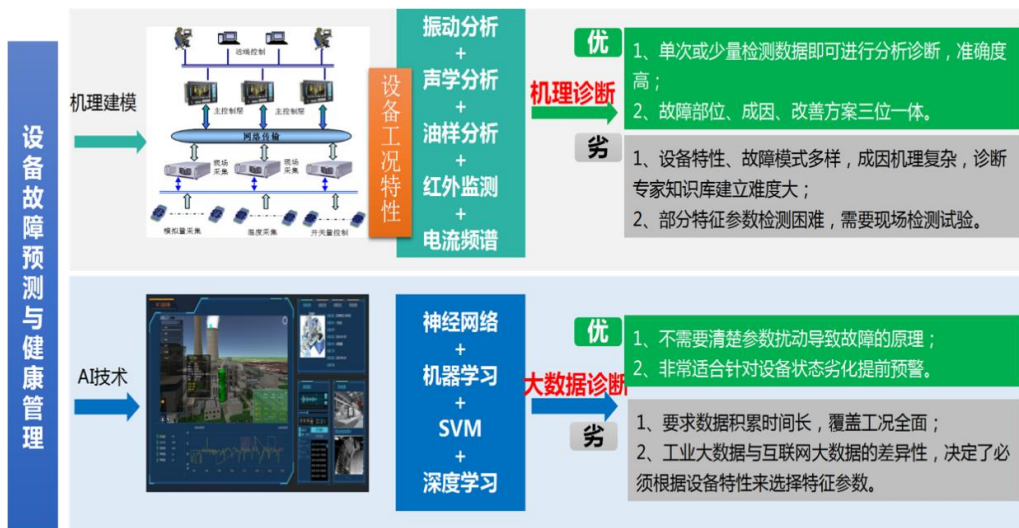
设备故障预测与健康管理

机理建模

远端控制
主控制屏
主控制屏
网络传输
现场采集
现场采集
模拟量采集
温度采集
开关量控制

设备工况特性

振动分析
+
声学分析
+
油样分析
+
红外监测
+
电流频谱

机理诊断

优
1、单次或少量检测数据即可进行分析诊断，准确度高；
2、故障部位、成因、改善方案三位一体。

劣
1、设备特性、故障模式多样，成因机理复杂，诊断专家知识库建立难度大；
2、部分特征参数检测困难，需要现场检测试验。

AI技术

神经网络
+
机器学习
+
SVM
+
深度学习

大数据诊断

优
1、不需要清楚参数扰动导致故障的原理；
2、非常适合针对设备状态劣化提前预警。

劣
1、要求数据积累时间长，覆盖工况全面；
2、工业大数据与互联网大数据的差异性，决定了必须根据设备特性来选择特征参数。